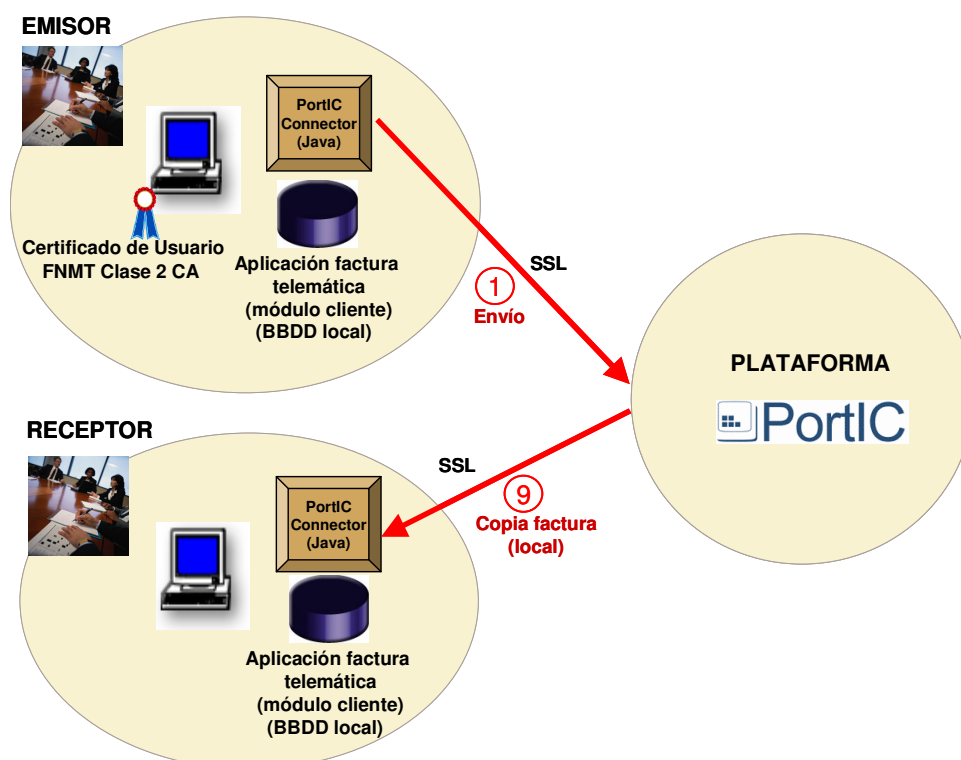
EMISOR

PortIC Connector (Java)

Certificado de Usuario FNMT Clase 2 CA

Aplicación factura telemática (módulo cliente) (BBDD local)

SSL

1
Envío

PLATAFORMA

PortIC

RECEPTOR

SSL

9
Copia factura (local)

PortIC Connector (Java)

Aplicación factura telemática (módulo cliente) (BBDD local)